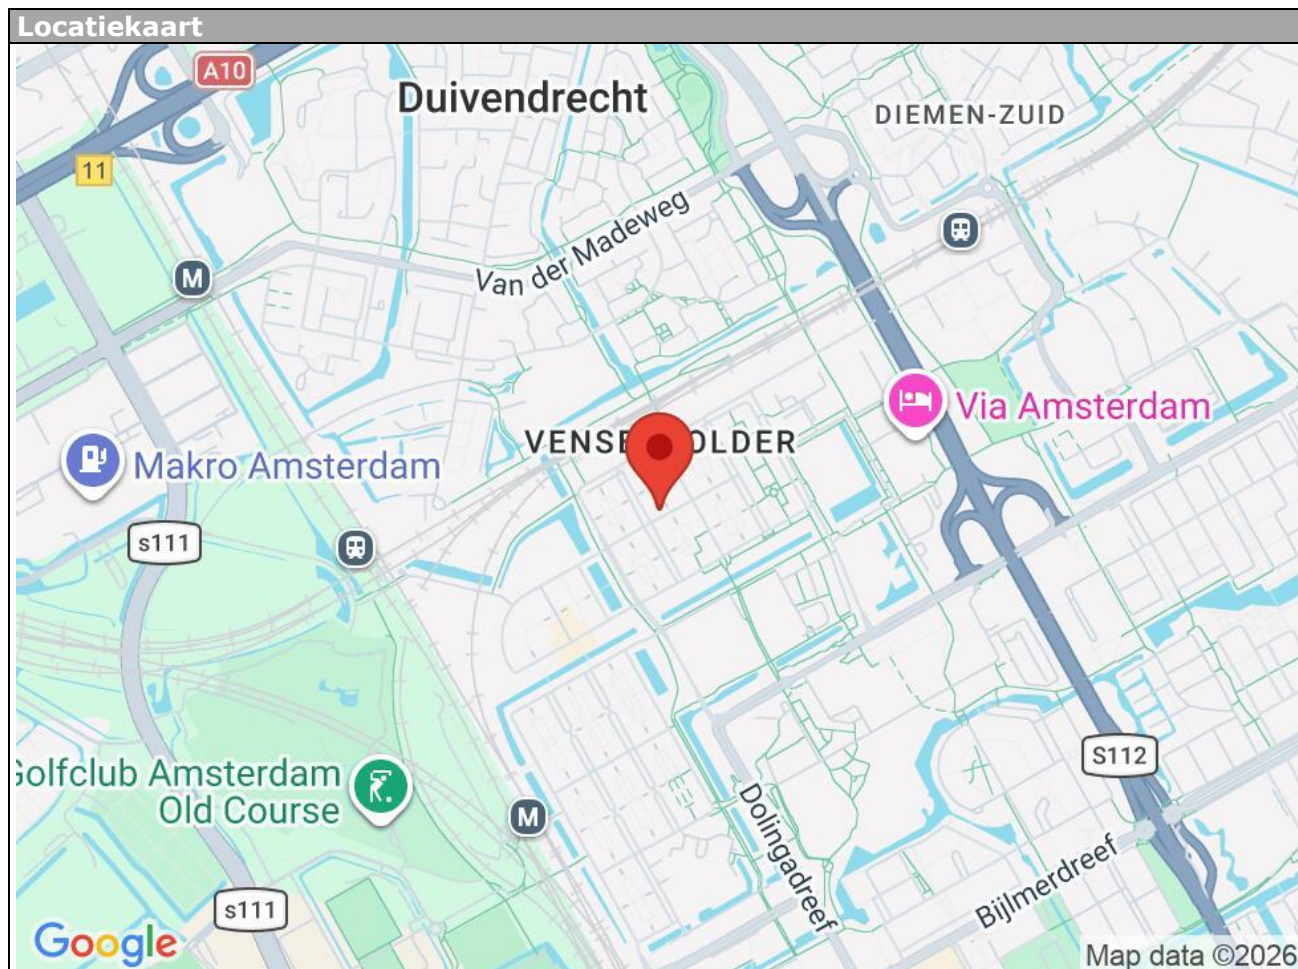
Locatiekaart

A10

Duivendrecht

DIEMEN-ZUID

11

Van der Madeweg

M

Via Amsterdam

VENSE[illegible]OLDER

Makro Amsterdam

s111

Golfclub Amsterdam Old Course

M

Dolingadreef

S112

Bijlmerdreef

s111

Google

Map data ©2026